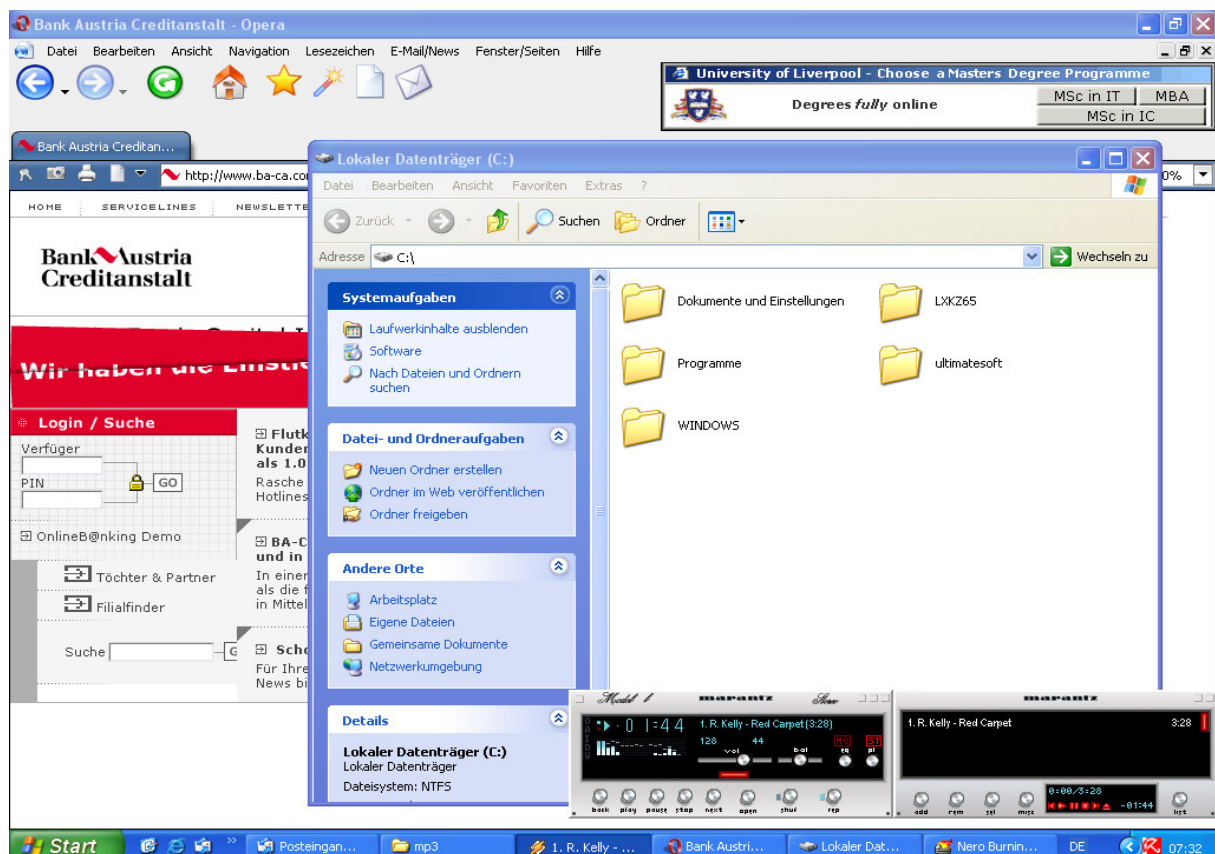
Bank Austria Creditanstalt - Opera

Datei Bearbeiten Ansicht Navigation Lesezeichen E-Mail/News Fenster/Seiten Hilfe

University of Liverpool - Choose a Masters Degree Programme
Degrees fully online
MSc in IT
MBA
MSc in IC

Bank Austria Creditan...
http://www.ba-ca.co
0%

HOME SERVICELINES NEWSLETTE

Bank Austria Creditanstalt

Wir haben die Einstie

Login / Suche
Verfüger
PIN
GO
OnlineB@nking Demo
Töchter & Partner
Filialfinder
Suche

Flutk Kunder als 1.0
Rasche Hotlines

BA-C und in
In einer als die f in Mittel

Sch Für Ihre News bi

Lokaler Datenträger (C:)
Datei Bearbeiten Ansicht Favoriten Extras ?
Zurück Suchen Ordner
Adresse C:\
Wechseln zu

Systemaufgaben
Laufwerkinhalte ausblenden
Software
Nach Dateien und Ordnern suchen

Datei- und Ordneraufgaben
Neuen Ordner erstellen
Ordner im Web veröffentlichen
Ordner freigeben

Andere Orte
Arbeitsplatz
Eigene Dateien
Gemeinsame Dokumente
Netzwerkumgebung

Details
Lokaler Datenträger (C:)
Lokaler Datenträger
Dateisystem: NTFS

Dokumente und Einstellungen
LXKZ65
Programme
ultimatesoft
WINDOWS

Model 1 marantz Slim
0 :44
1. R. Kelly - Red Carpet (3:28)
128 44
vol bal eq pl
back play pause stop next open shuf rep

marantz
1. R. Kelly - Red Carpet 3:28
0:00/3:28 -01:44
add rem sel misc list

Start
Posteingan...
mp3
1. R. Kelly - ...
Bank Austri...
Lokaler Dat...
Nero Burnin...
DE
07:32